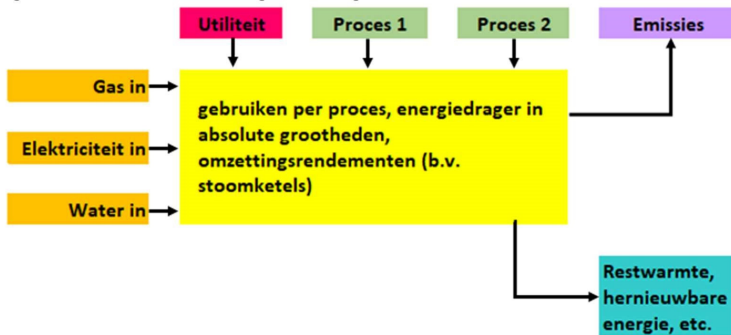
Utiliteit

Proces 1

Proces 2

Emissies

Gas in

Elektriciteit in

Water in

gebruiken per proces, energiedrager in absolute grootheden, omzettingsrendementen (b.v. stoomketels)

Restwarmte, hernieuwbare energie, etc.